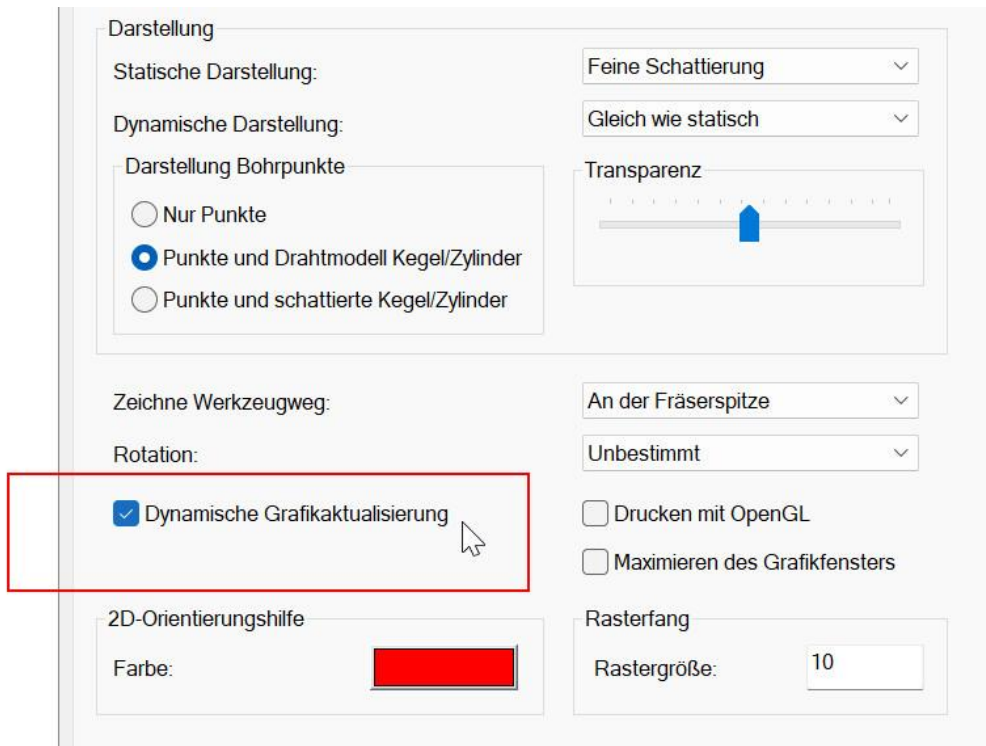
Darstellung

Statische Darstellung:
Feine Schattierung

Dynamische Darstellung:
Gleich wie statisch

Darstellung Bohrpunkte

Nur Punkte

Punkte und Drahtmodell Kegel/Zylinder

Punkte und schattierte Kegel/Zylinder

Transparenz

Zeichne Werkzeugweg:
An der Fräserspitze

Rotation:
Unbestimmt

Dynamische Grafikaktualisierung

Drucken mit OpenGL

Maximieren des Grafikfensters

2D-Orientierungshilfe

Farbe:

Rasterfang

Rastergröße:
10